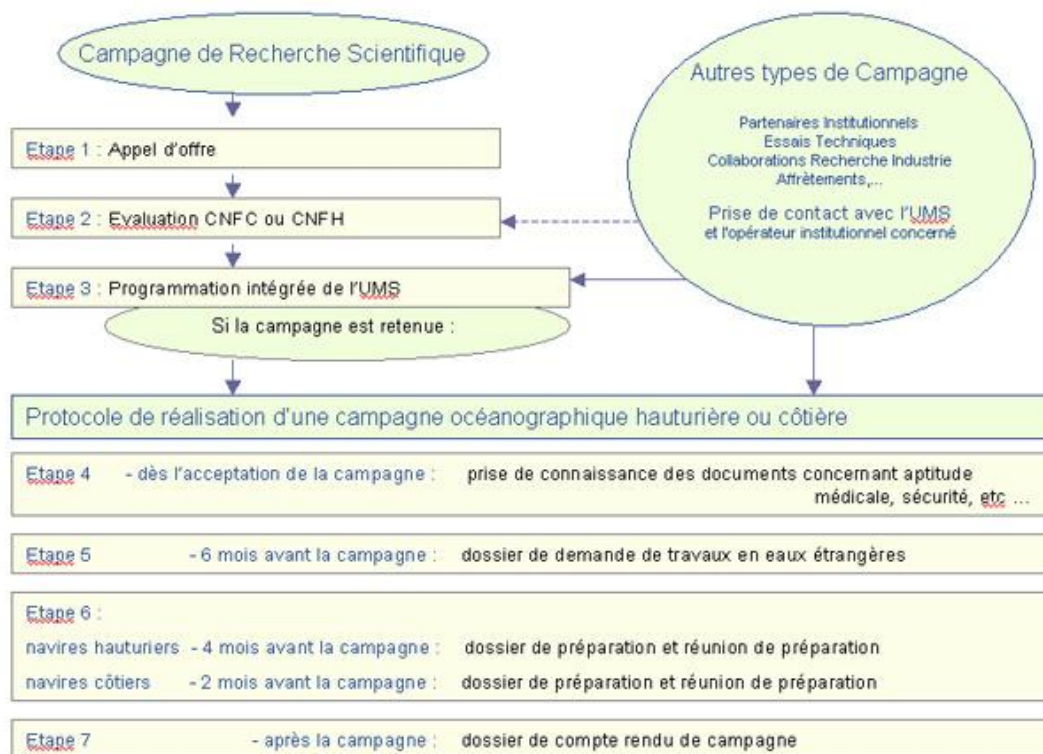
Campagne de Recherche Scientifique

Autres types de Campagne

Partenaires Institutionnels
Essais Techniques
Collaborations Recherche Industrie
Affrètements,...

Prise de contact avec l'UMS et l'opérateur institutionnel concerné

Etape 1 : Appel d'offre

Etape 2 : Evaluation CNFC ou CNFH

Etape 3 : Programmation intégrée de l'UMS

Si la campagne est retenue :

Protocole de réalisation d'une campagne océanographique hauturière ou côtière

Etape 4 - dès l'acceptation de la campagne : prise de connaissance des documents concernant aptitude médicale, sécurité, etc ...

Etape 5 - 6 mois avant la campagne : dossier de demande de travaux en eaux étrangères

Etape 6 :
navires hauturiers - 4 mois avant la campagne : dossier de préparation et réunion de préparation
navires côtiers - 2 mois avant la campagne : dossier de préparation et réunion de préparation

Etape 7 - après la campagne : dossier de compte rendu de campagne